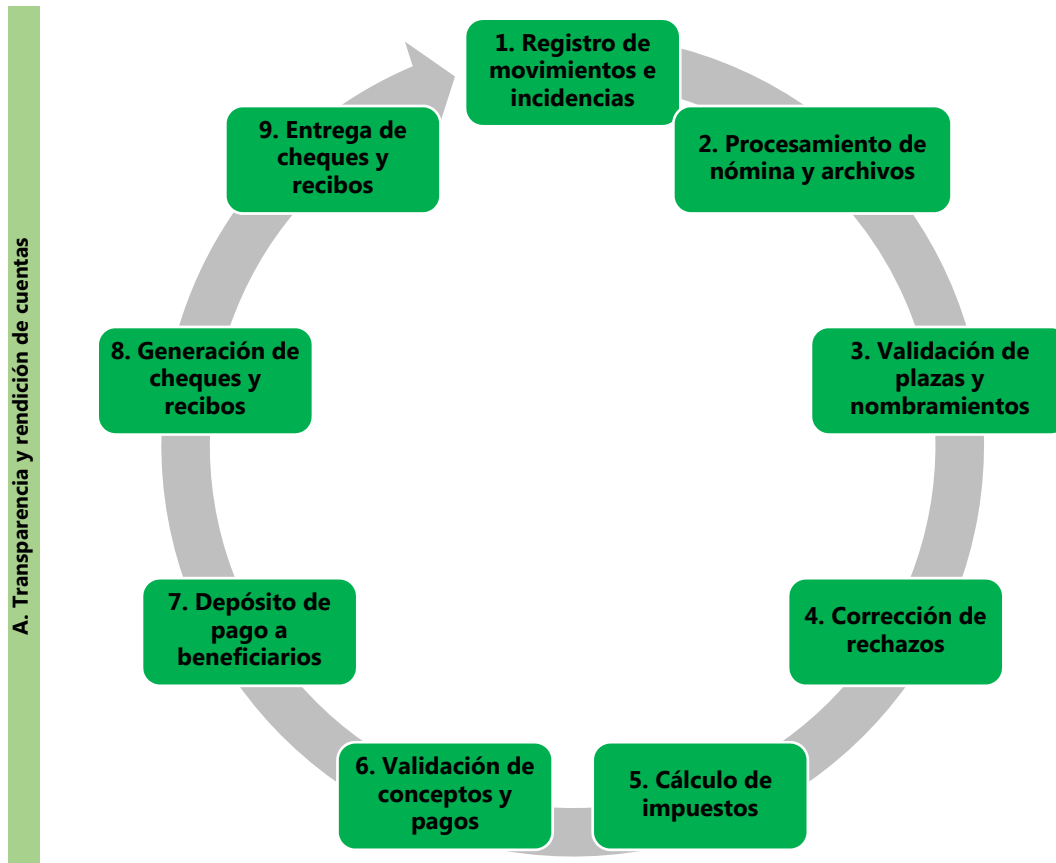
A. Transparencia y rendición de cuentas

1. Registro de movimientos e incidencias

2. Procesamiento de nómina y archivos

3. Validación de plazas y nombramientos

4. Corrección de rechazos

5. Cálculo de impuestos

6. Validación de conceptos y pagos

7. Depósito de pago a beneficiarios

8. Generación de cheques y recibos

9. Entrega de cheques y recibos